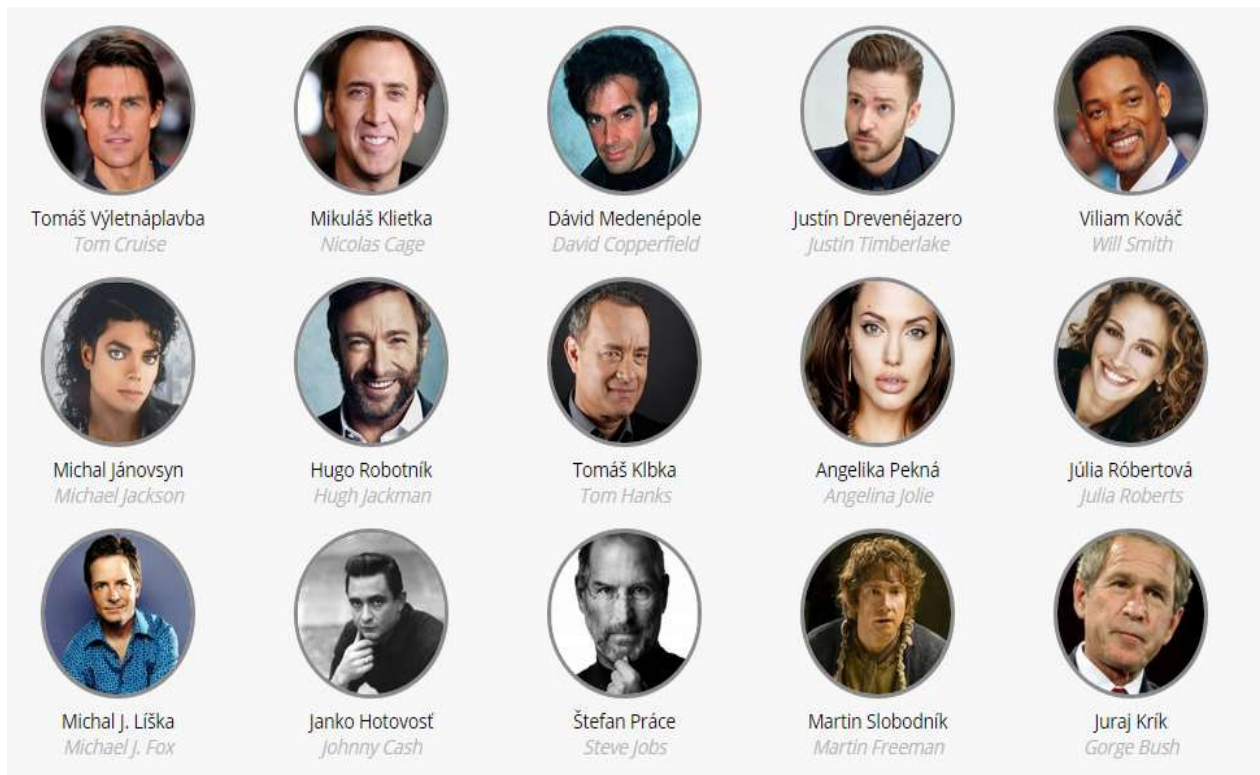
Tomáš Výletnáplavba
Tom Cruise

Mikuláš Klietka
Nicolas Cage

Dávid Medenépole
David Copperfield

Justín Drevenéjazero
Justin Timberlake

Viliam Kováč
Will Smith

Michal Jánovsyn
Michael Jackson

Hugo Robotník
Hugh Jackman

Tomáš Klbka
Tom Hanks

Angelika Pekná
Angelina Jolie

Júlia Róbertová
Julia Roberts

Michal J. Líška
Michael J. Fox

Janko Hotovosť
Johnny Cash

Štefan Práce
Steve Jobs

Martin Slobodník
Martin Freeman

Juraj Krík
Gorge Bush